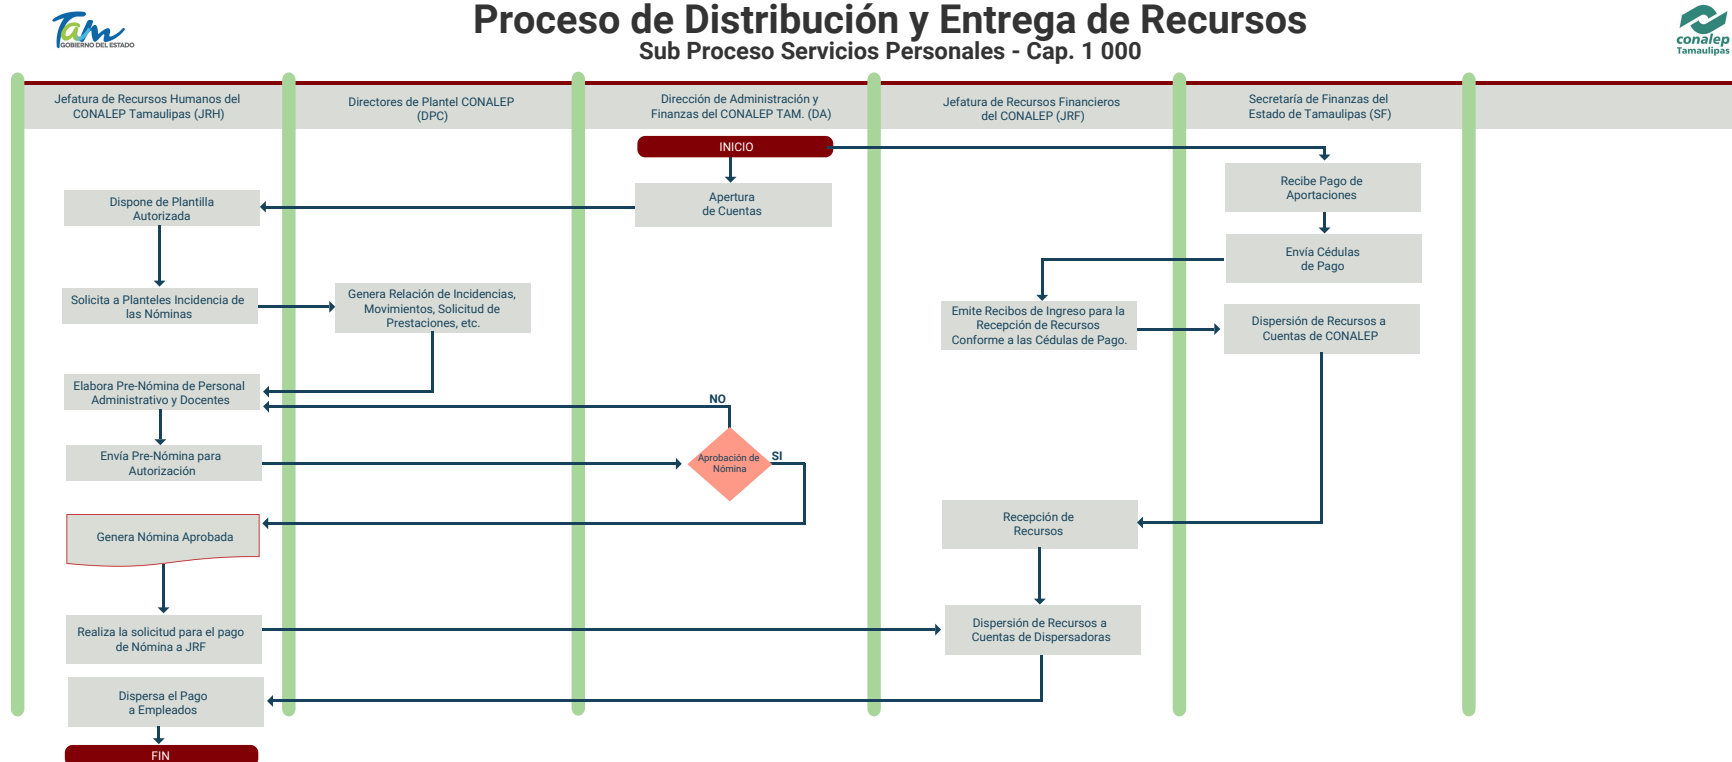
Tam GOBIERNO DEL ESTADO

Proceso de Distribución y Entrega de Recursos
Sub Proceso Servicios Personales - Cap. 1 000

conalep Tamaulipas

Jefatura de Recursos Humanos del CONALEP Tamaulipas (JRH)

Directores de Plantel CONALEP (DPC)

Dirección de Administración y Finanzas del CONALEP TAM. (DA)

Jefatura de Recursos Financieros del CONALEP (JRF)

Secretaría de Finanzas del Estado de Tamaulipas (SF)

INICIO

Apertura de Cuentas

Recibe Pago de Aportaciones

Dispone de Plantilla Autorizada

Envía Cédulas de Pago

Solicita a Planteles Incidencia de las Nóminas

Genera Relación de Incidencias, Movimientos, Solicitud de Prestaciones, etc.

Emite Recibos de Ingreso para la Recepción de Recursos Conforme a las Cédulas de Pago.

Dispersión de Recursos a Cuentas de CONALEP

Elabora Pre-Nómina de Personal Administrativo y Docentes

NO

Envía Pre-Nómina para Autorización

Aprobación de Nómina

SI

Genera Nómina Aprobada

Recepción de Recursos

Realiza la solicitud para el pago de Nómina a JRF

Dispersión de Recursos a Cuentas de Dispersadoras

Dispersa el Pago a Empleados

FIN